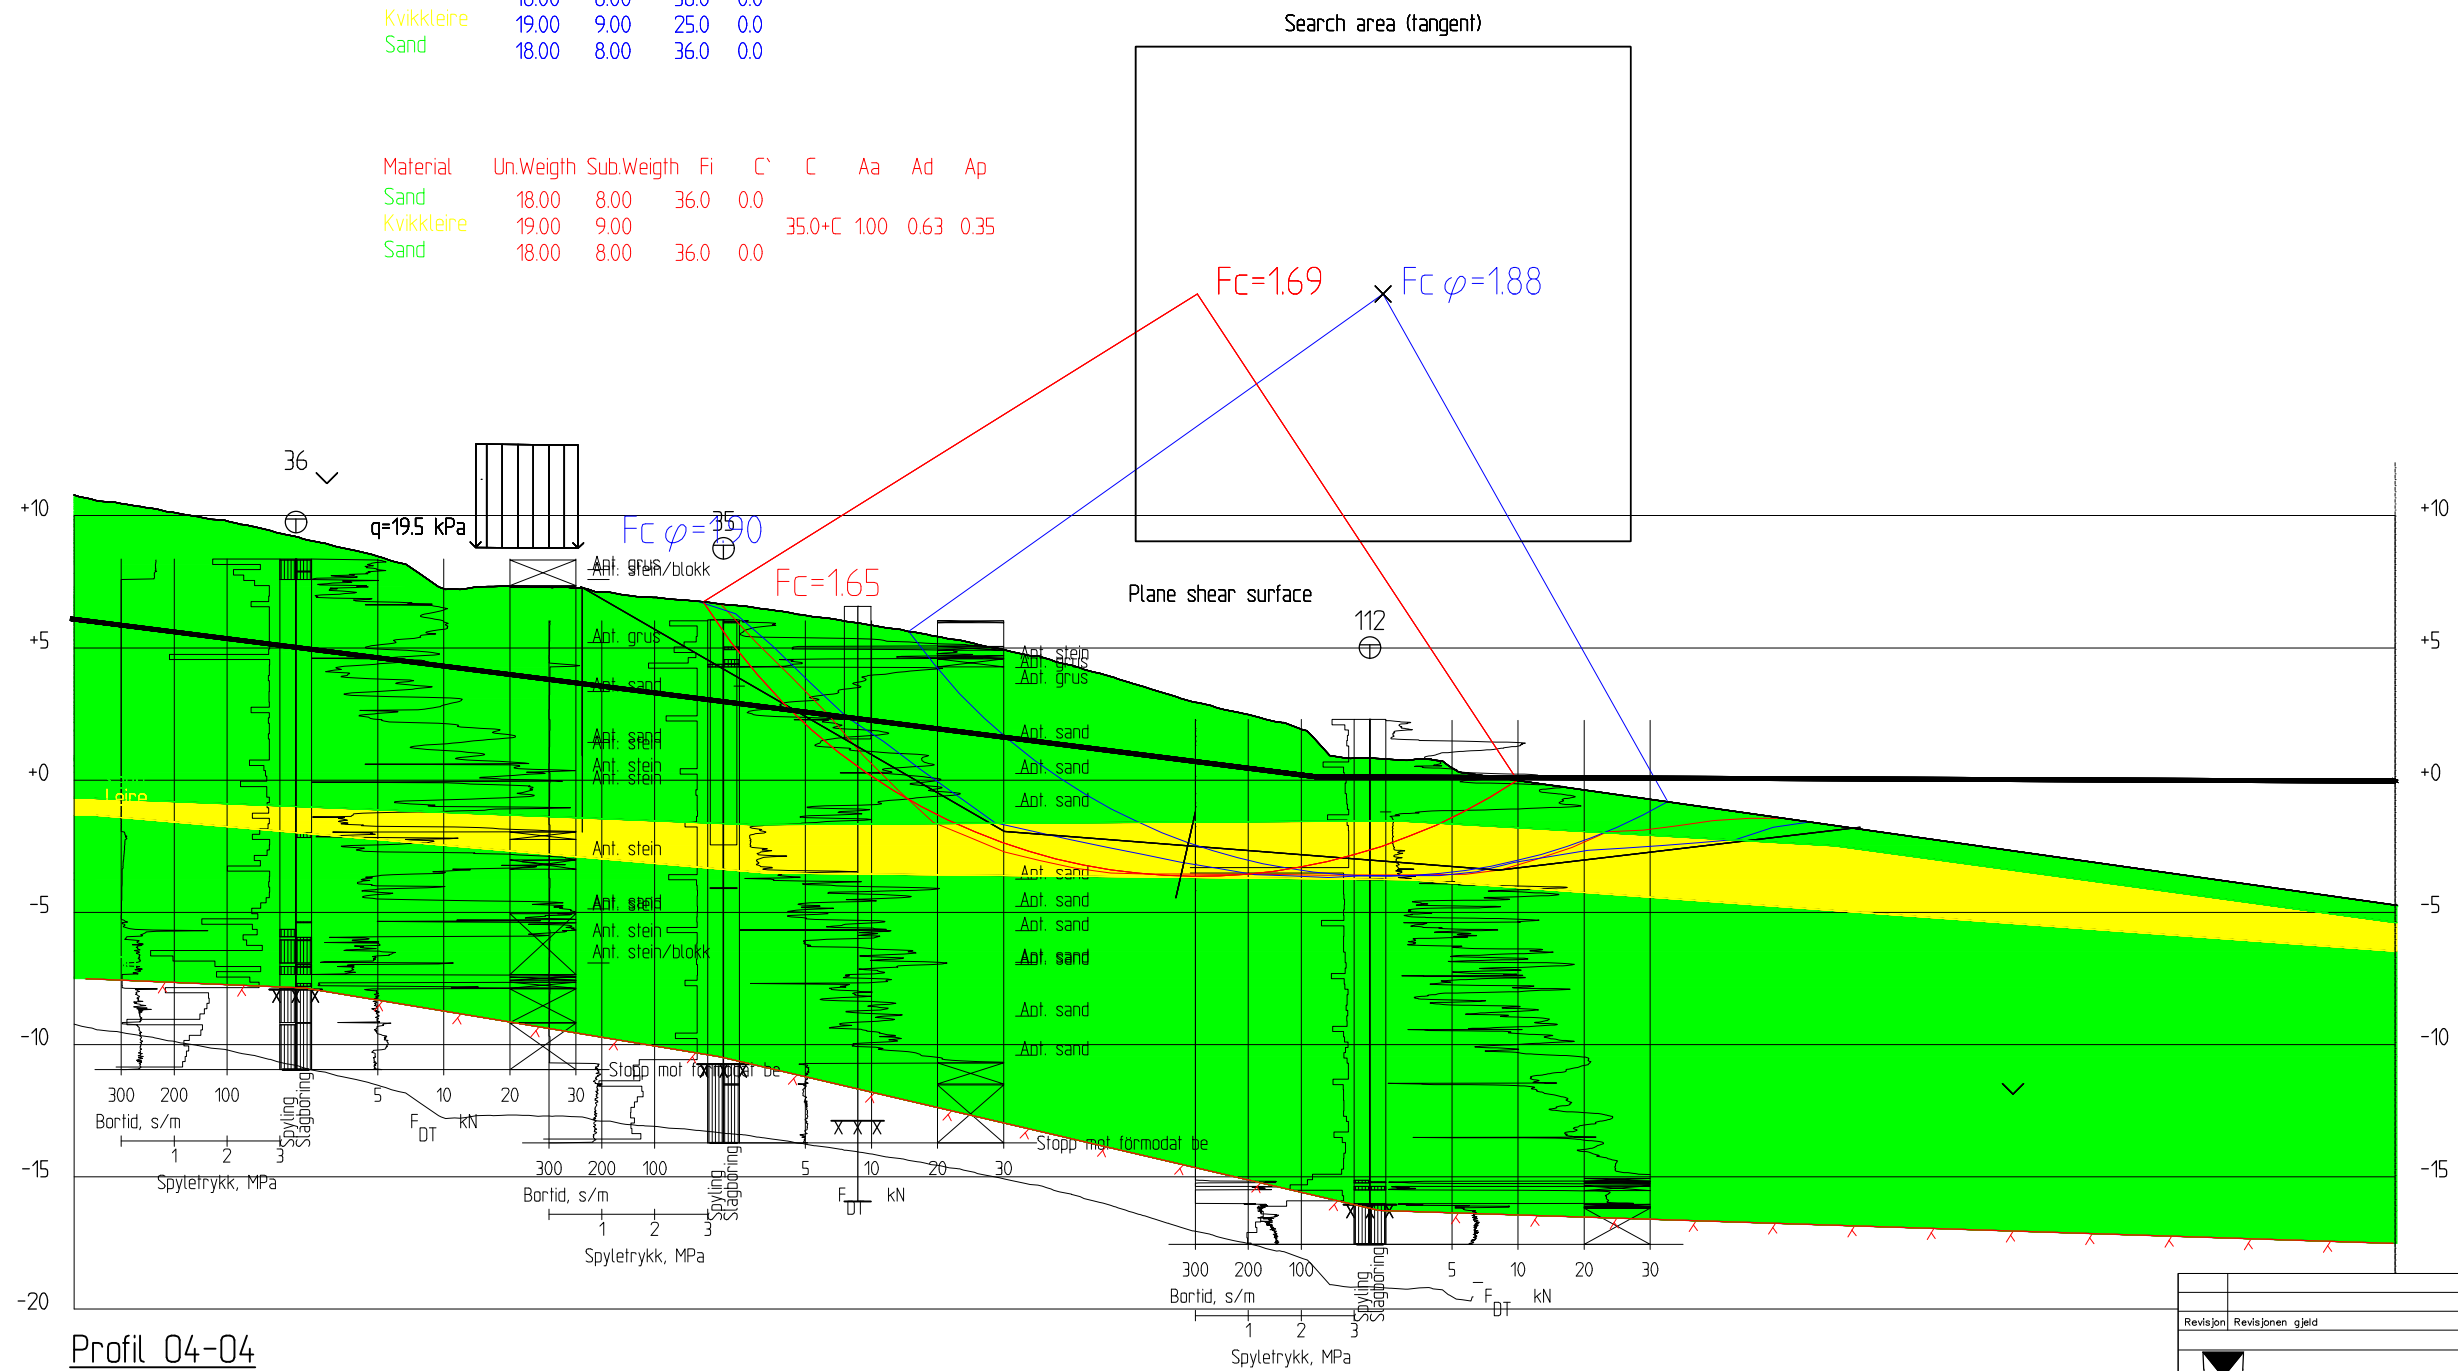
Kvikkleire 19.00 9.00 25.0 0.0
Sand 18.00 8.00 36.0 0.0

Search area (tangent)

| Material | Un.Weigth | Sub.Weigth | Fi | C` | C | Aa | Ad | Ap |
|---|---|---|---|---|---|---|---|---|
| Sand | 18.00 | 8.00 | 36.0 | 0.0 | | | | |
| Kvikkleire | 19.00 | 9.00 | | | 35.0+C | 1.00 | 0.63 | 0.35 |
| Sand | 18.00 | 8.00 | 36.0 | 0.0 | | | | |

Fc=1.69
Fc $\varphi$=1.88

36
q=19.5 kPa
Fc $\varphi$=1.90
35
Fc=1.65
Plane shear surface
112

Ant. stein/blokk
Ant. grus
Ant. sand
Ant. sand
Ant. stein
Ant. stein
Ant. stein
Ant. stein
Ant. sand
Ant. stein
Ant. stein/blokk
Ant. stein
Ant. grus
Ant. grus
Ant. sand
Ant. sand
Ant. sand
Ant. sand
Ant. sand
Ant. sand
Ant. sand
Ant. sand
Ant. sand
Leire
Stopp mot formodat be
Stopp mot förmodat be

+10
+5
+0
-5
-10
-15
-20

300 200 100
Bortid, s/m
1 2 3
Spyletrykk, MPa
Spyling Slagboring
5 10 20 30
$F_{DT}$ kN

300 200 100
Bortid, s/m
1 2 3
Spyletrykk, MPa
Spyling Slagboring
5 10 20 30
$F_{DT}$ kN

300 200 100
Bortid, s/m
1 2 3
Spyletrykk, MPa
Spyling Slagboring
5 10 20 30
$F_{DT}$ kN

Profil 04-04

Revisjon Revisjonen gjeld